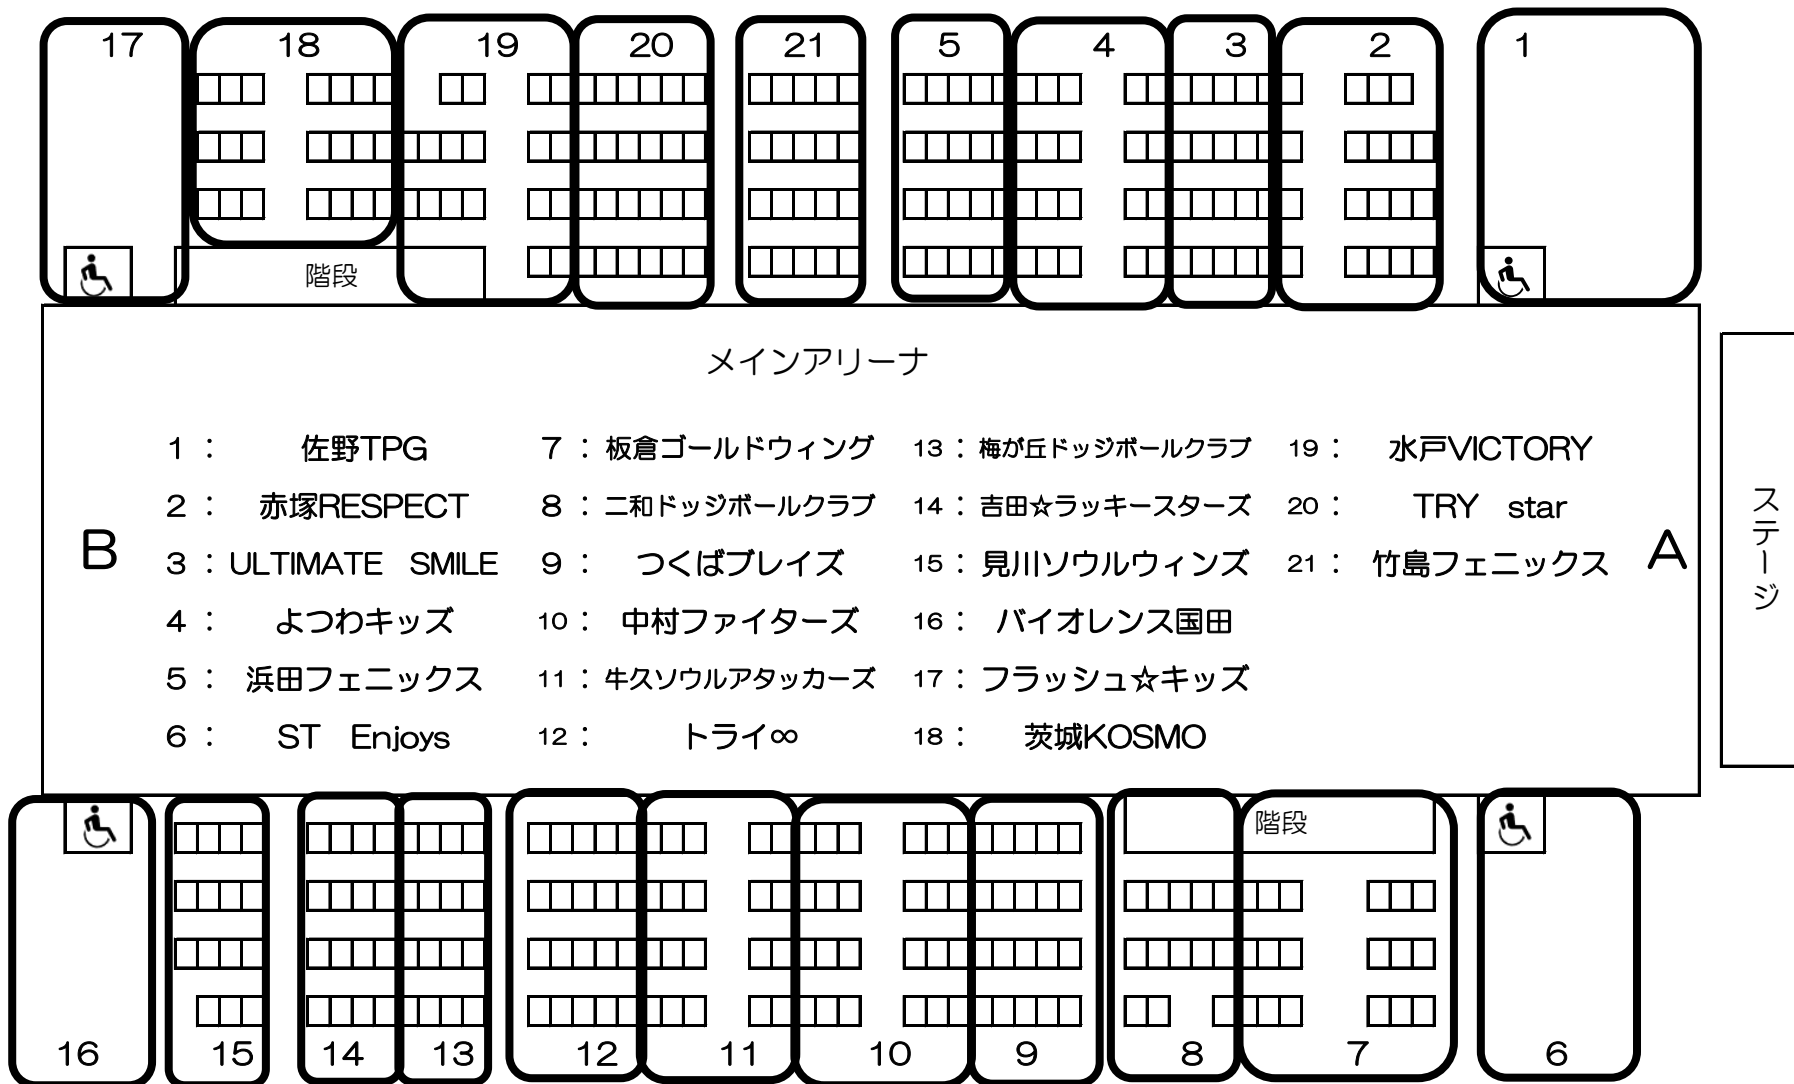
17 18 19 20 21 5 4 3 2 1

階段

メインアリーナ

B

1： 佐野TPG
2： 赤塚RESPECT
3：ULTIMATE SMILE
4： よつわキッズ
5： 浜田フェニックス
6： ST Enjoys

7：板倉ゴールドウィング
8：二和ドッジボールクラブ
9： つくばブレイズ
10： 中村ファイターズ
11：牛久ソウルアタッカーズ
12： トライ∞

13：梅が丘ドッジボールクラブ
14：吉田☆ラッキースターズ
15：見川ソウルウィンズ
16： バイオレンス国田
17：フラッシュ☆キッズ
18： 茨城KOSMO

19： 水戸VICTORY
20： TRY star
21： 竹島フェニックス

A

ステージ

階段

16 15 14 13 12 11 10 9 8 7 6